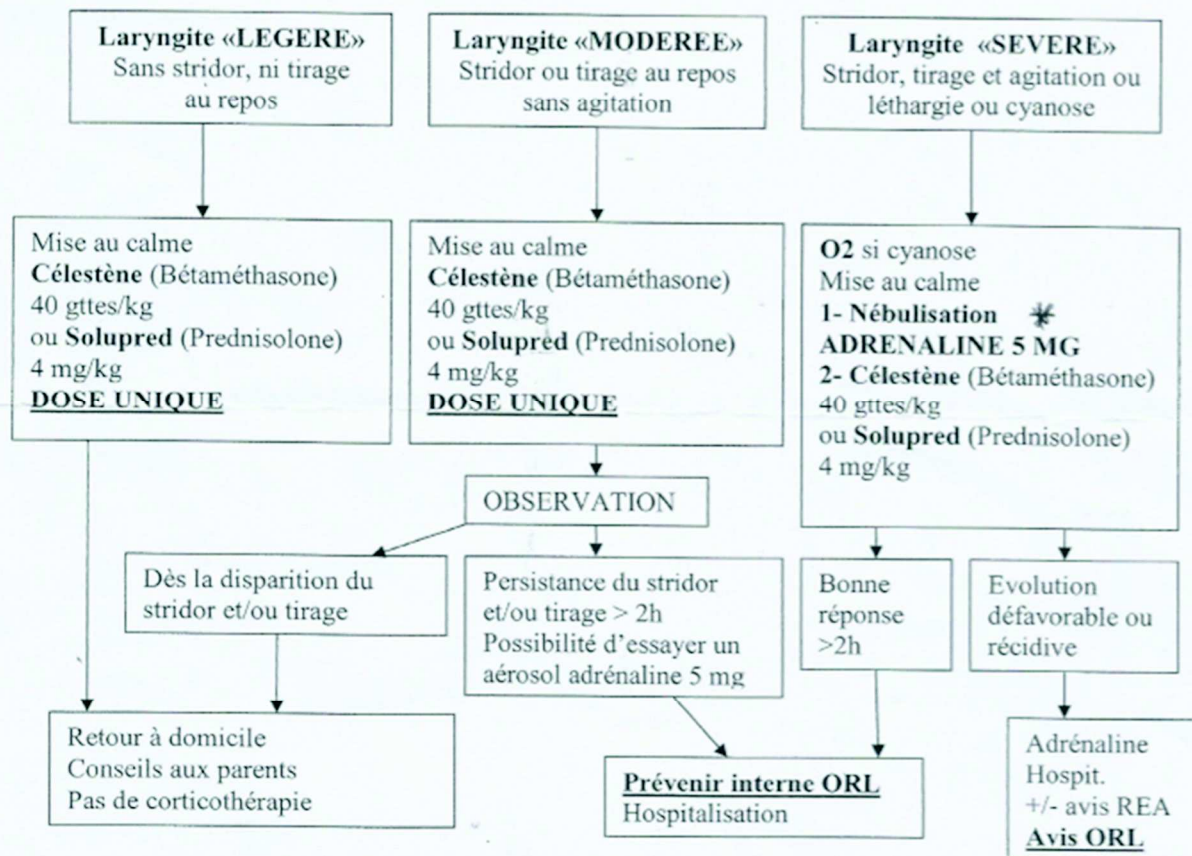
Laryngite «LEGERE»
Sans stridor, ni tirage au repos

Laryngite «MODEREE»
Stridor ou tirage au repos sans agitation

Laryngite «SEVERE»
Stridor, tirage et agitation ou léthargie ou cyanose

Mise au calme
Célestène (Bétaméthasone)
40 gttes/kg
ou Solupred (Prednisolone)
4 mg/kg
DOSE UNIQUE

Mise au calme
Célestène (Bétaméthasone)
40 gttes/kg
ou Solupred (Prednisolone)
4 mg/kg
DOSE UNIQUE

O2 si cyanose
Mise au calme
1- Nébulisation *
ADRENALINE 5 MG
2- Célestène (Bétaméthasone)
40 gttes/kg
ou Solupred (Prednisolone)
4 mg/kg

OBSERVATION

Dès la disparition du stridor et/ou tirage

Persistance du stridor et/ou tirage > 2h
Possibilité d'essayer un aérosol adrénaline 5 mg

Bonne réponse >2h

Evolution défavorable ou récidive

Retour à domicile
Conseils aux parents
Pas de corticothérapie

Prévenir interne ORL
Hospitalisation

Adrénaline
Hospit.
+/- avis REA
Avis ORL